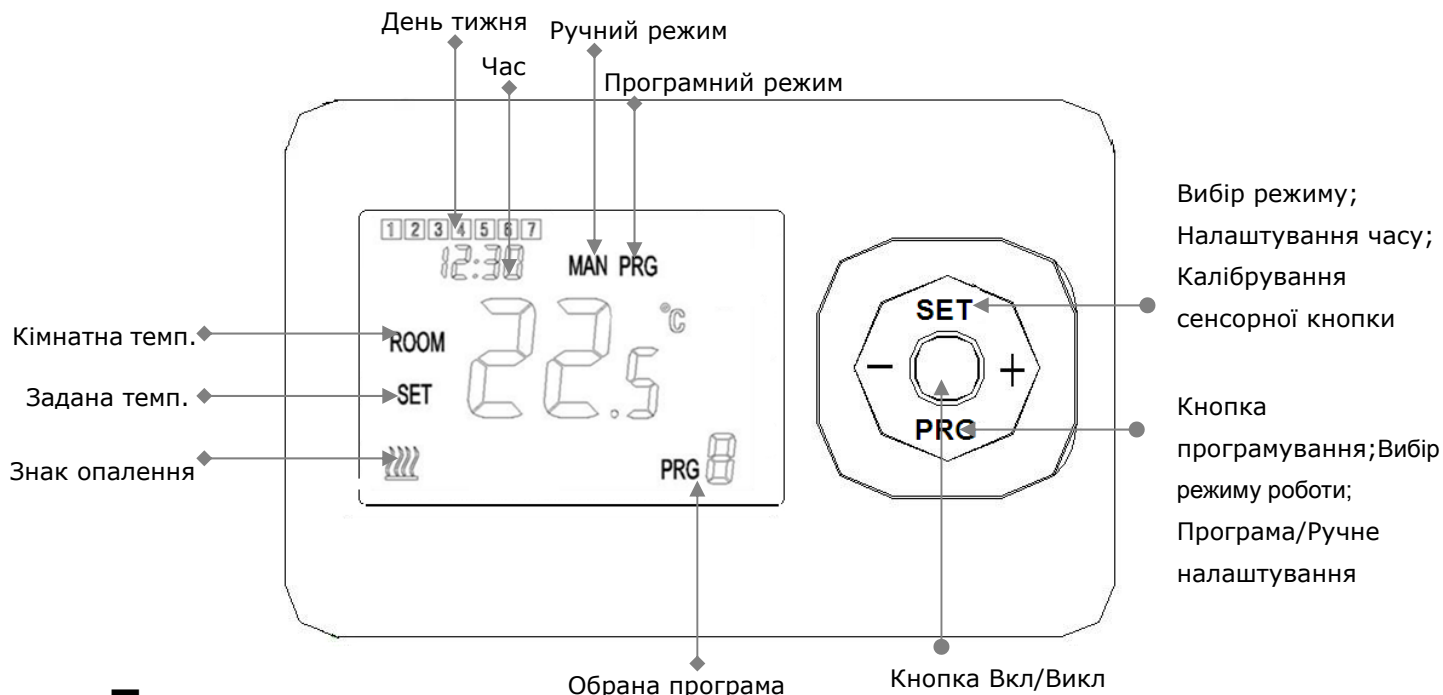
День тижня
Ручний режим
Час
Програмний режим

1 2 3 4 5 6 7
12:38
MAN PRG
ROOM
22.5
°C
SET
PRG 8

Кімнатна темп.
Задана темп.
Знак опалення

Вибір режиму;
Налаштування часу;
Калібрування сенсорної кнопки

SET
−
+
PRG

Кнопка програмування;Вибір режиму роботи; Програма/Ручне налаштування

Обрана програма
Кнопка Вкл/Викл